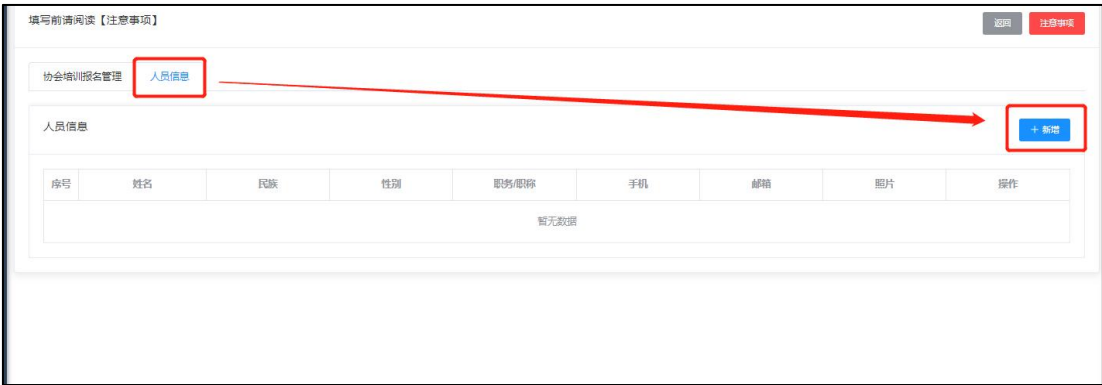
填写前请阅读【注意事项】

返回 注意事项

协会培训报名管理 人员信息

人员信息

+ 新增

| 序号 | 姓名 | 民族 | 性别 | 职务/职称 | 手机 | 邮箱 | 照片 | 操作 |
|---|---|---|---|---|---|---|---|---|

暂无数据